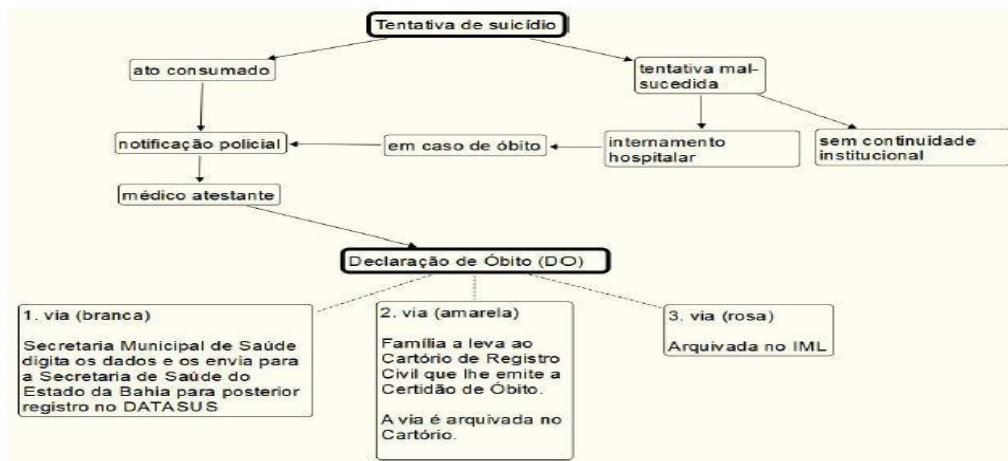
Tentativa de suicídio

ato consumado

tentativa mal-sucedida

notificação policial

em caso de óbito

internamento hospitalar

sem continuidade institucional

médico atestante

Declaração de Óbito (DO)

1. via (branca)

Secretaria Municipal de Saúde digita os dados e os envia para a Secretaria de Saúde do Estado da Bahia para posterior registro no DATASUS

2. via (amarela)

Família a leva ao Cartório de Registro Civil que lhe emite a Certidão de Óbito.

A via é arquivada no Cartório.

3. via (rosa)

Arquivada no IML